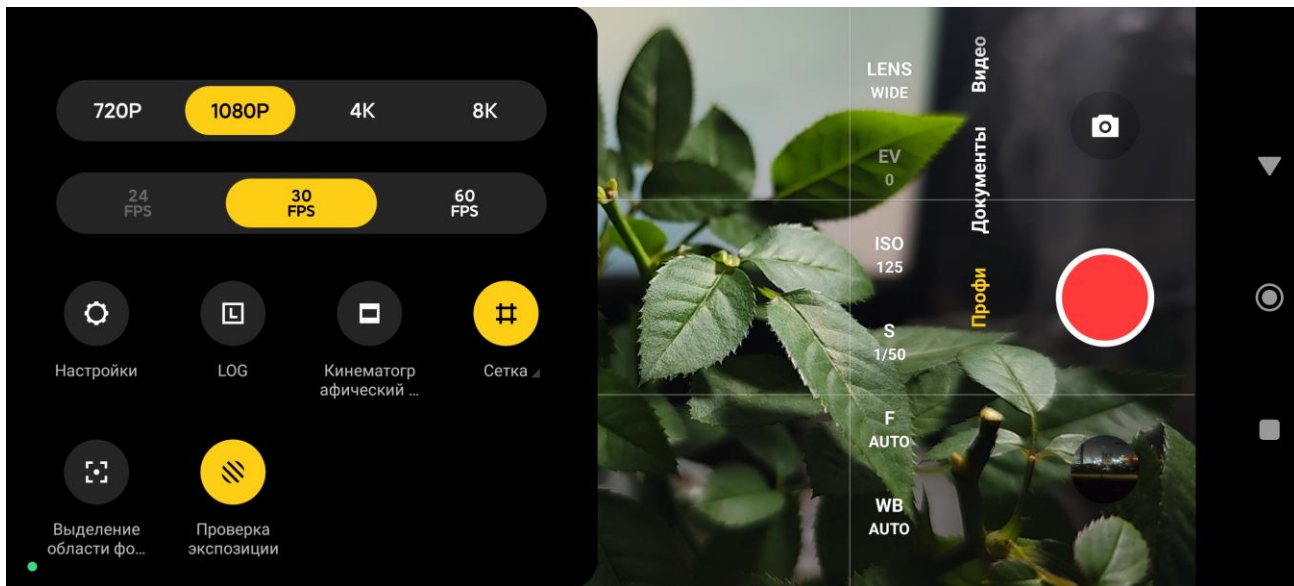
720P 1080P 4K 8K

24 FPS 30 FPS 60 FPS

Настройки

LOG

Кинематографический ...

Сетка

Выделение области фо...

Проверка экспозиции

LENS WIDE

EV 0

ISO 125

S 1/50

F AUTO

WB AUTO

Видео

Документы

Профи